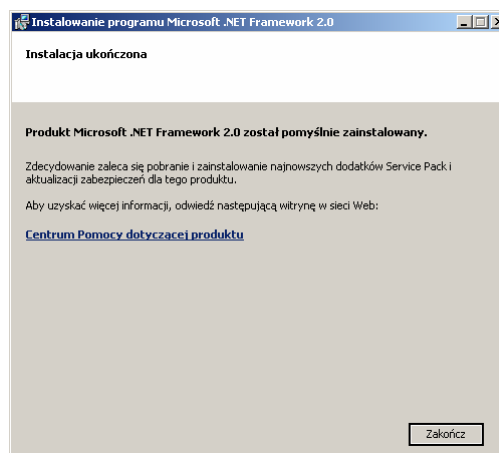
Instalowanie programu Microsoft .NET Framework 2.0

Instalacja ukończona

Produkt Microsoft .NET Framework 2.0 został pomyślnie zainstalowany.

Zdecydowanie zaleca się pobranie i zainstalowanie najnowszych dodatków Service Pack i aktualizacji zabezpieczeń dla tego produktu.

Aby uzyskać więcej informacji, odwiedź następującą witrynę w sieci Web:

Centrum Pomocy dotyczącej produktu

Zakończ